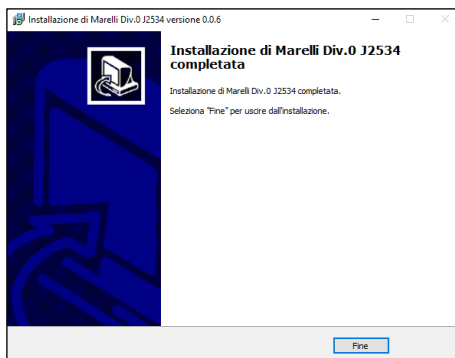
Installazione di Marelli Div.0 J2534 versione 0.0.6

Installazione di Marelli Div.0 J2534 completata

Installazione di Marelli Div.0 J2534 completata.

Seleziona "Fine" per uscire dall'installazione.

Fine